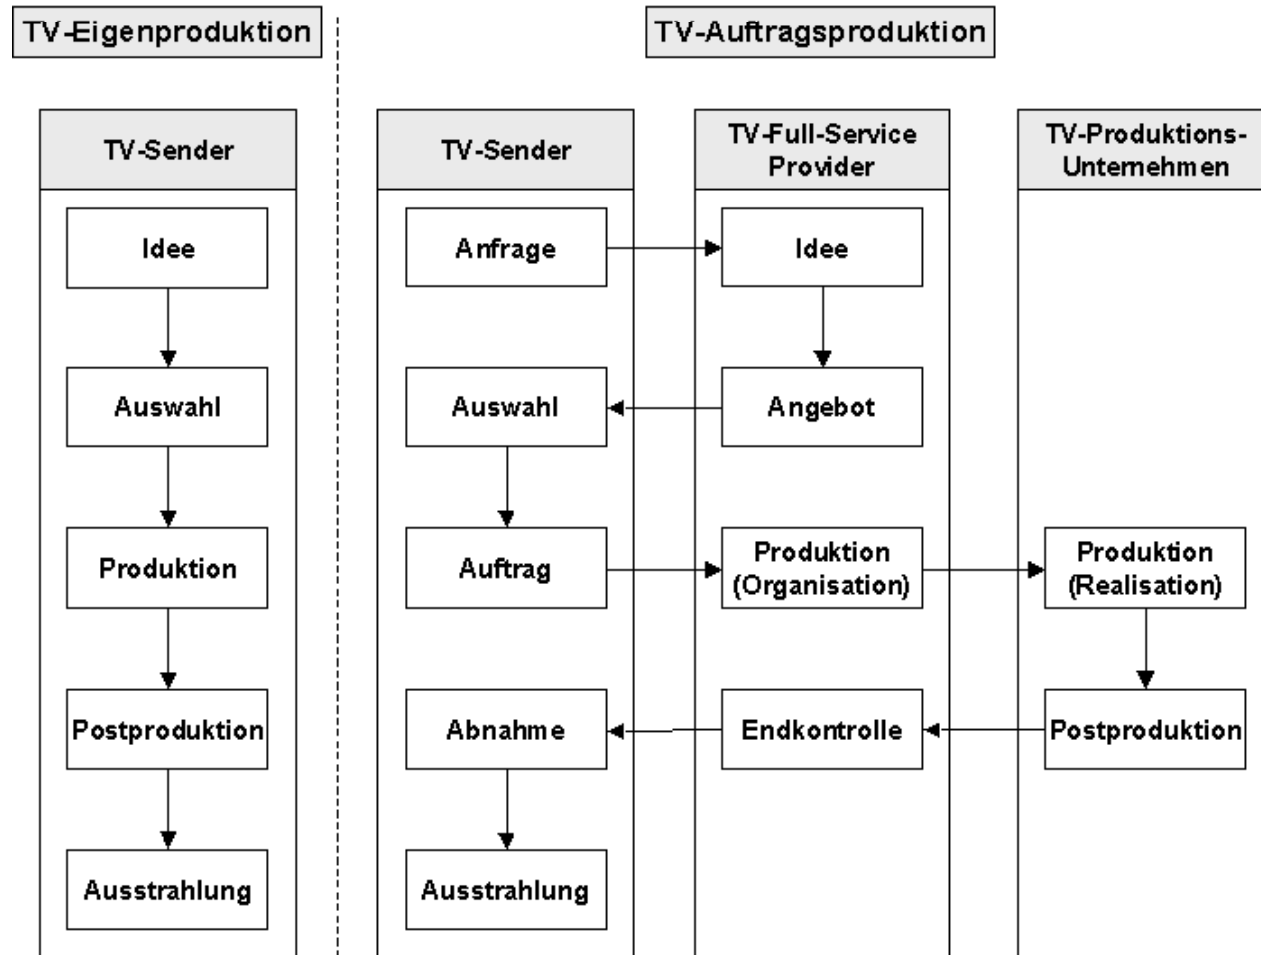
TV-Eigenproduktion

TV-Auftragsproduktion

TV-Sender

Idee

Auswahl

Produktion

Postproduktion

Ausstrahlung

TV-Sender

Anfrage

Auswahl

Auftrag

Abnahme

Ausstrahlung

TV-Full-Service Provider

Idee

Angebot

Produktion (Organisation)

Endkontrolle

TV-Produktions-Unternehmen

Produktion (Realisation)

Postproduktion